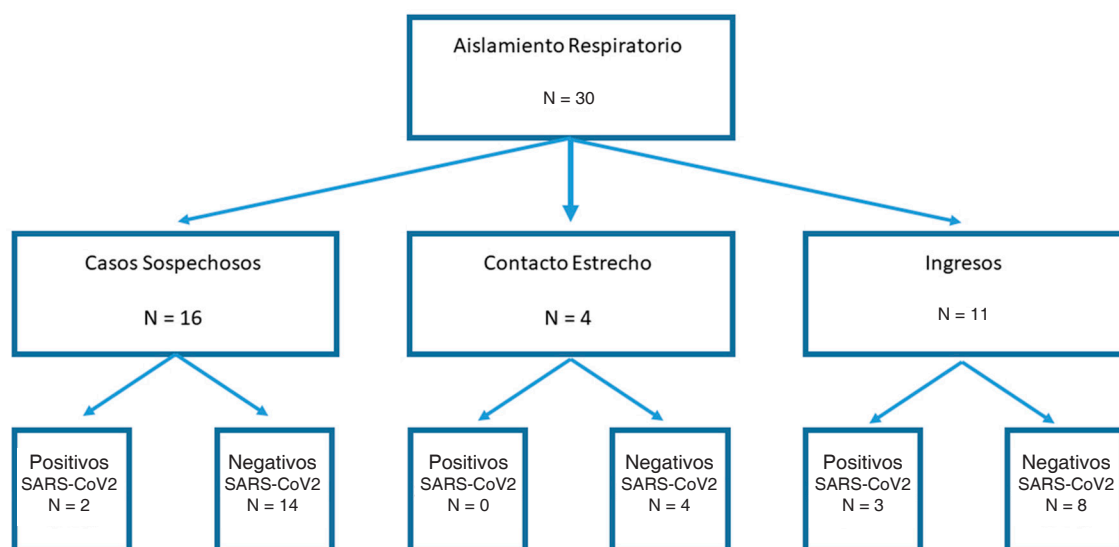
Aislamiento Respiratorio

N = 30

Casos Sospechosos

N = 16

Contacto Estrecho

N = 4

Ingresos

N = 11

Positivos
SARS-CoV2
N = 2

Negativos
SARS-CoV2
N = 14

Positivos
SARS-CoV2
N = 0

Negativos
SARS-CoV2
N = 4

Positivos
SARS-CoV2
N = 3

Negativos
SARS-CoV2
N = 8